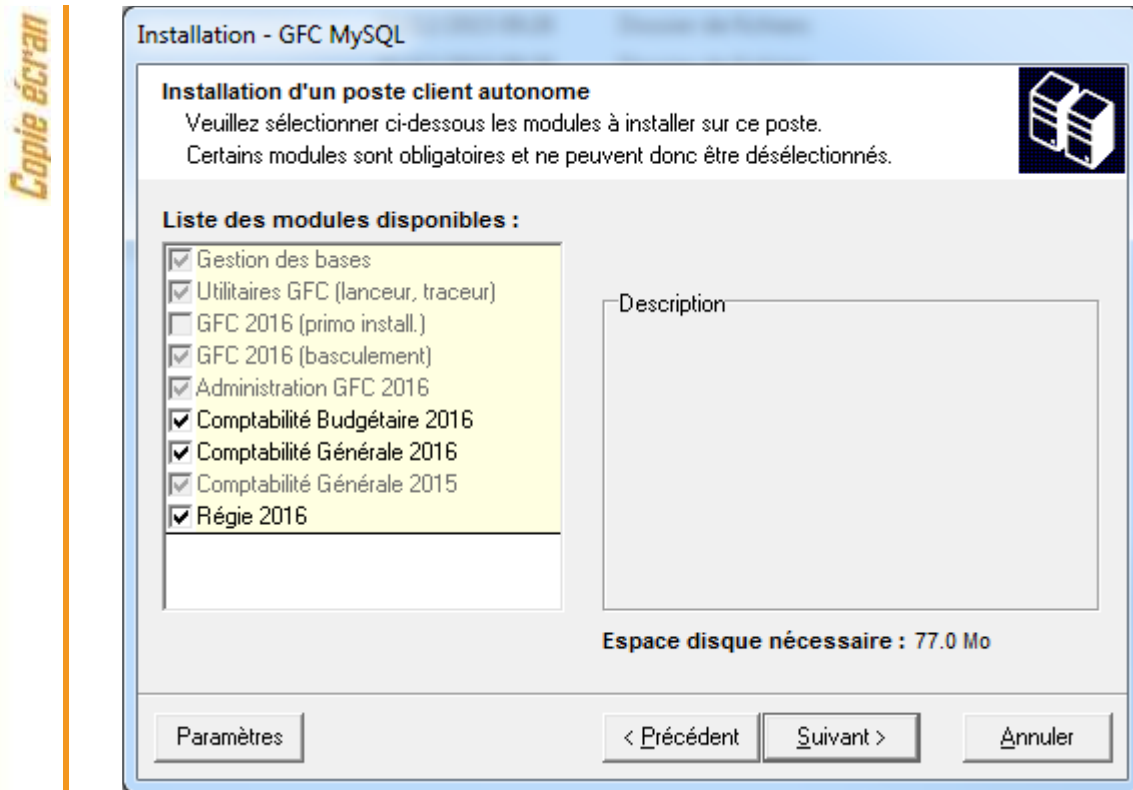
Copie écran

Installation - GFC MySQL

Installation d'un poste client autonome
Veuillez sélectionner ci-dessous les modules à installer sur ce poste.
Certains modules sont obligatoires et ne peuvent donc être désélectionnés.

Liste des modules disponibles :

☑ Gestion des bases
☑ Utilitaires GFC (lanceur, traceur)
☐ GFC 2016 (primo install.)
☑ GFC 2016 (basculement)
☑ Administration GFC 2016
☑ Comptabilité Budgétaire 2016
☑ Comptabilité Générale 2016
☑ Comptabilité Générale 2015
☑ Régie 2016

Description

Espace disque nécessaire : 77.0 Mo

Paramètres

< Précédent

Suivant >

Annuler